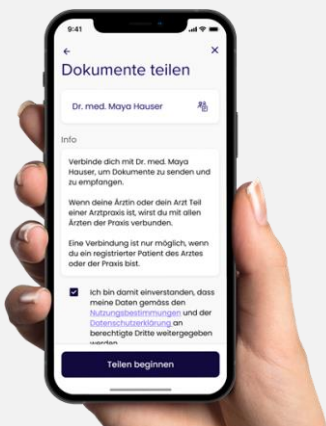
9:41

←
×
Dokumente teilen

Dr. med. Maya Hauser

Info

Verbinde dich mit Dr. med. Maya Hauser, um Dokumente zu senden und zu empfangen.

Wenn deine Ärztin oder dein Arzt Teil einer Arztpraxis ist, wirst du mit allen Ärzten der Praxis verbunden.

Eine Verbindung ist nur möglich, wenn du ein registrierter Patient des Arztes oder der Praxis bist.

Ich bin damit einverstanden, dass meine Daten gemäss den Nutzungsbestimmungen und der Datenschutzerklärung an berechtigte Dritte weitergegeben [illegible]

Teilen beginnen